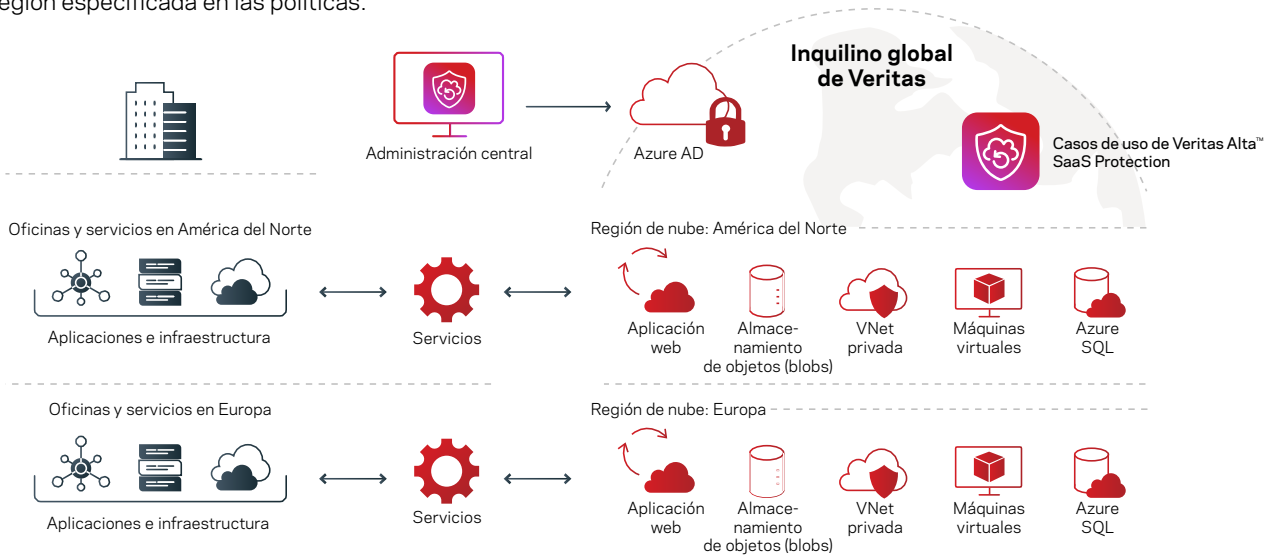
egión especificada en las políticas.

Inquilino global de Veritas

Administración central

Azure AD

Casos de uso de Veritas Alta™ SaaS Protection

Oficinas y servicios en América del Norte

Aplicaciones e infraestructura

Servicios

Región de nube: América del Norte

Aplicación web

Almacenamiento de objetos (blobs)

VNet privada

Máquinas virtuales

Azure SQL

Oficinas y servicios en Europa

Aplicaciones e infraestructura

Servicios

Región de nube: Europa

Aplicación web

Almacenamiento de objetos (blobs)

VNet privada

Máquinas virtuales

Azure SQL